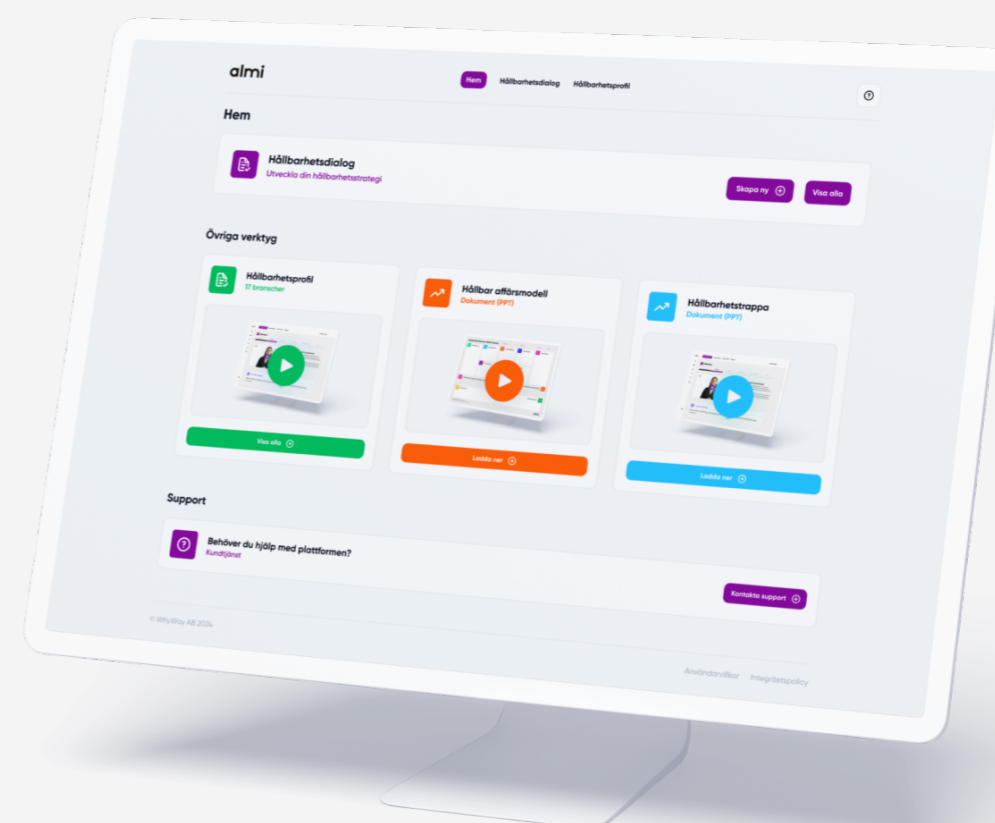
almi

Hem Hållbarhetsdialog Hållbarhetsprofil

Hem

Hållbarhetsdialog
Utveckla din hållbarhetsstrategi

Skapa ny Visa alla

Övriga verktyg

Hållbarhetsprofil
17 branscher

Visa alla

Hållbar affärsmodell
Dokument (PPT)

Ladda ner

Hållbarhetstrappa
Dokument (PPT)

Ladda ner

Support

Behöver du hjälp med plattformen?
Kundtjänst

Kontakta support

© WhyWay AB 2024

Användarvillkor Integritetspolicy